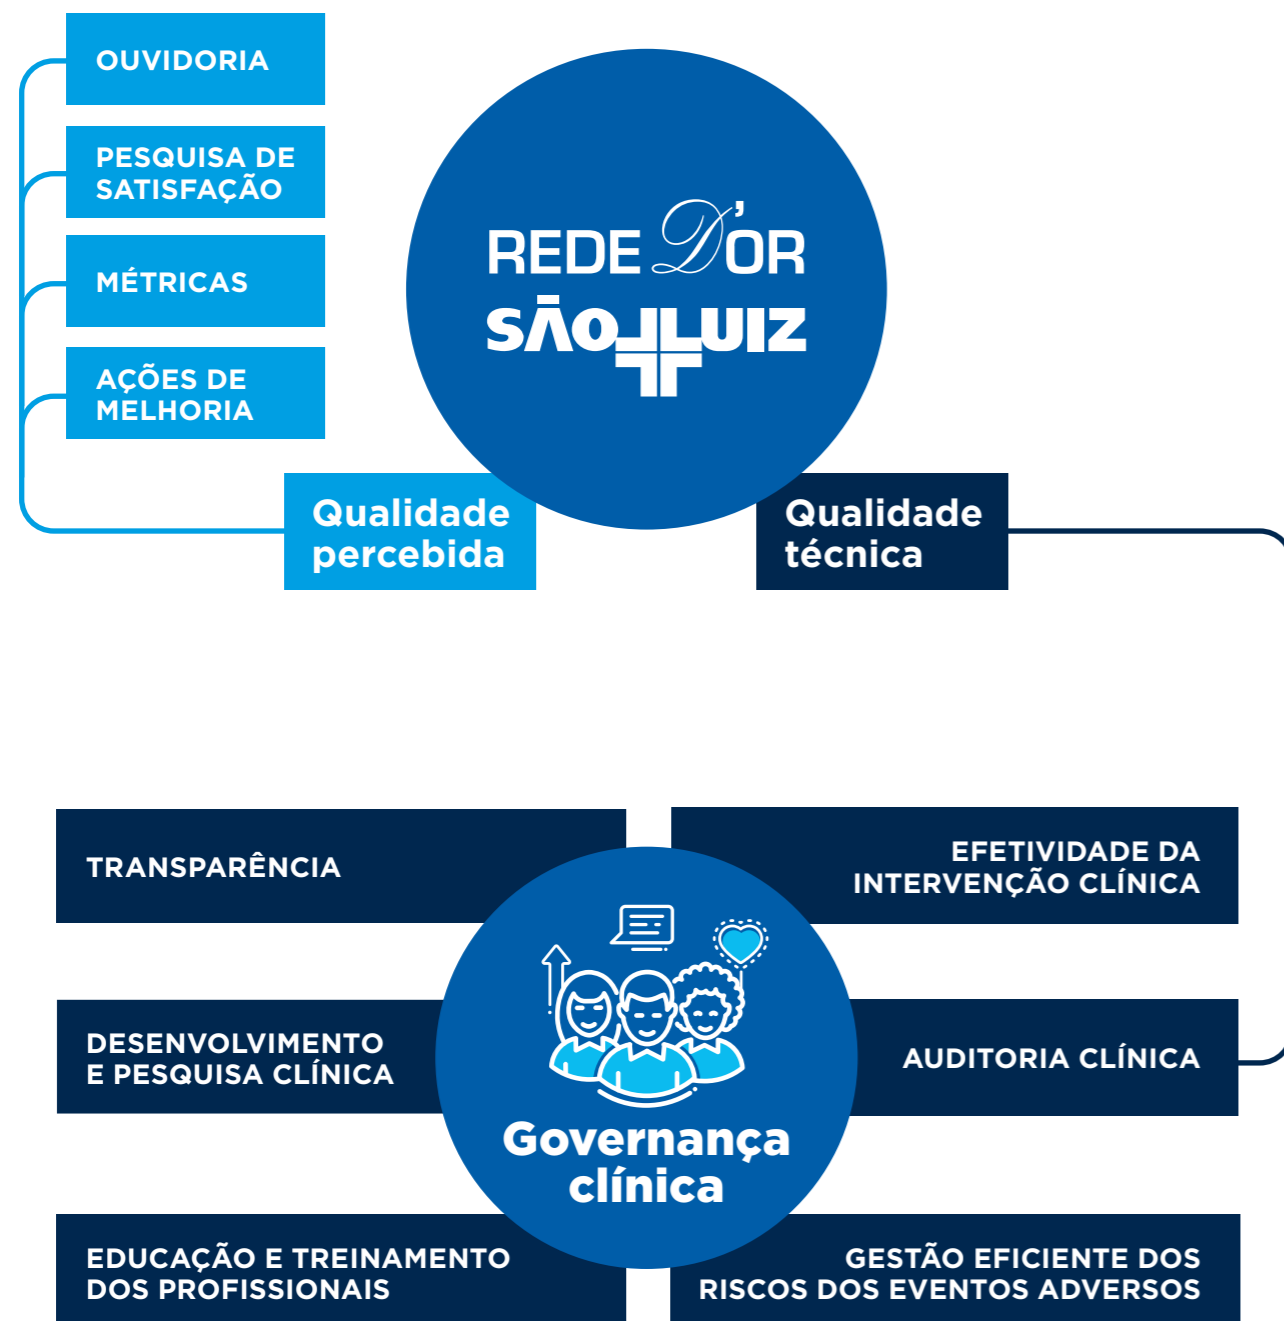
OUVIDORIA

PESQUISA DE SATISFAÇÃO

MÉTRICAS

AÇÕES DE MELHORIA

REDE D'OR
SÃO LUIZ

Qualidade percebida

Qualidade técnica

TRANSPARÊNCIA

EFETIVIDADE DA INTERVENÇÃO CLÍNICA

DESENVOLVIMENTO E PESQUISA CLÍNICA

AUDITORIA CLÍNICA

Governança clínica

EDUCAÇÃO E TREINAMENTO DOS PROFISSIONAIS

GESTÃO EFICIENTE DOS RISCOS DOS EVENTOS ADVERSOS